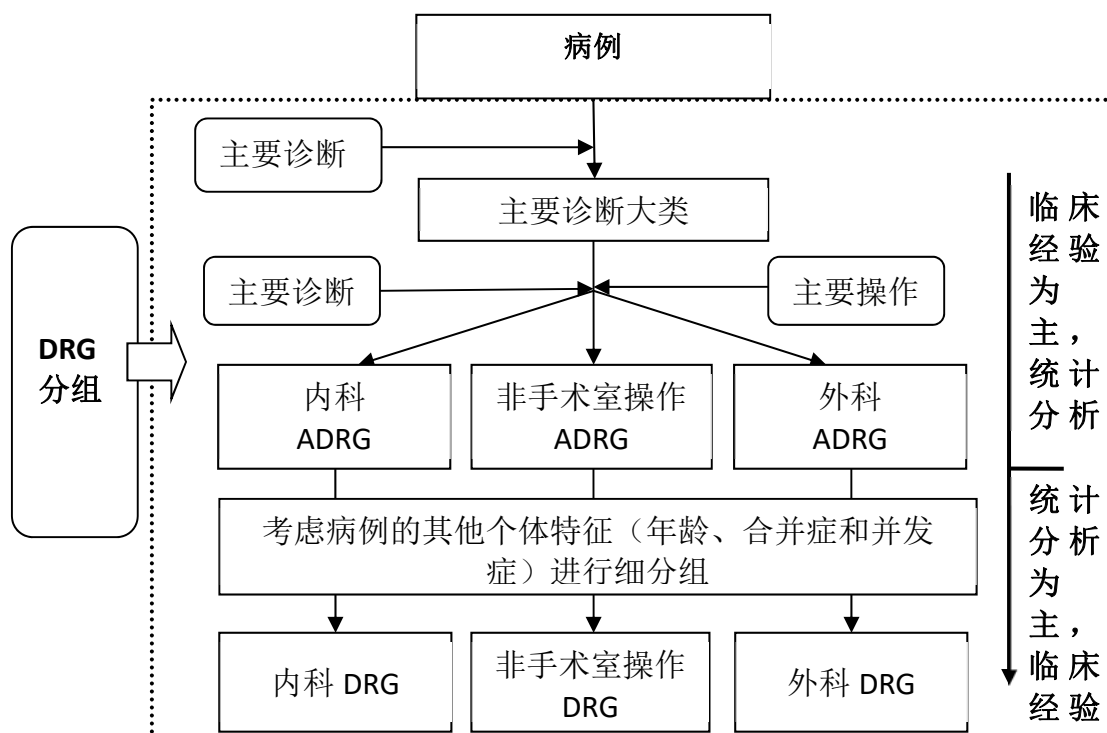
病例

主要诊断

主要诊断大类

主要诊断

主要操作

DRG 分组

内科 ADRG

非手术室操作 ADRG

外科 ADRG

考虑病例的其他个体特征（年龄、合并症和并发症）进行细分组

内科 DRG

非手术室操作 DRG

外科 DRG

临床经验为主，统计分析

统计分析为主，临床经验